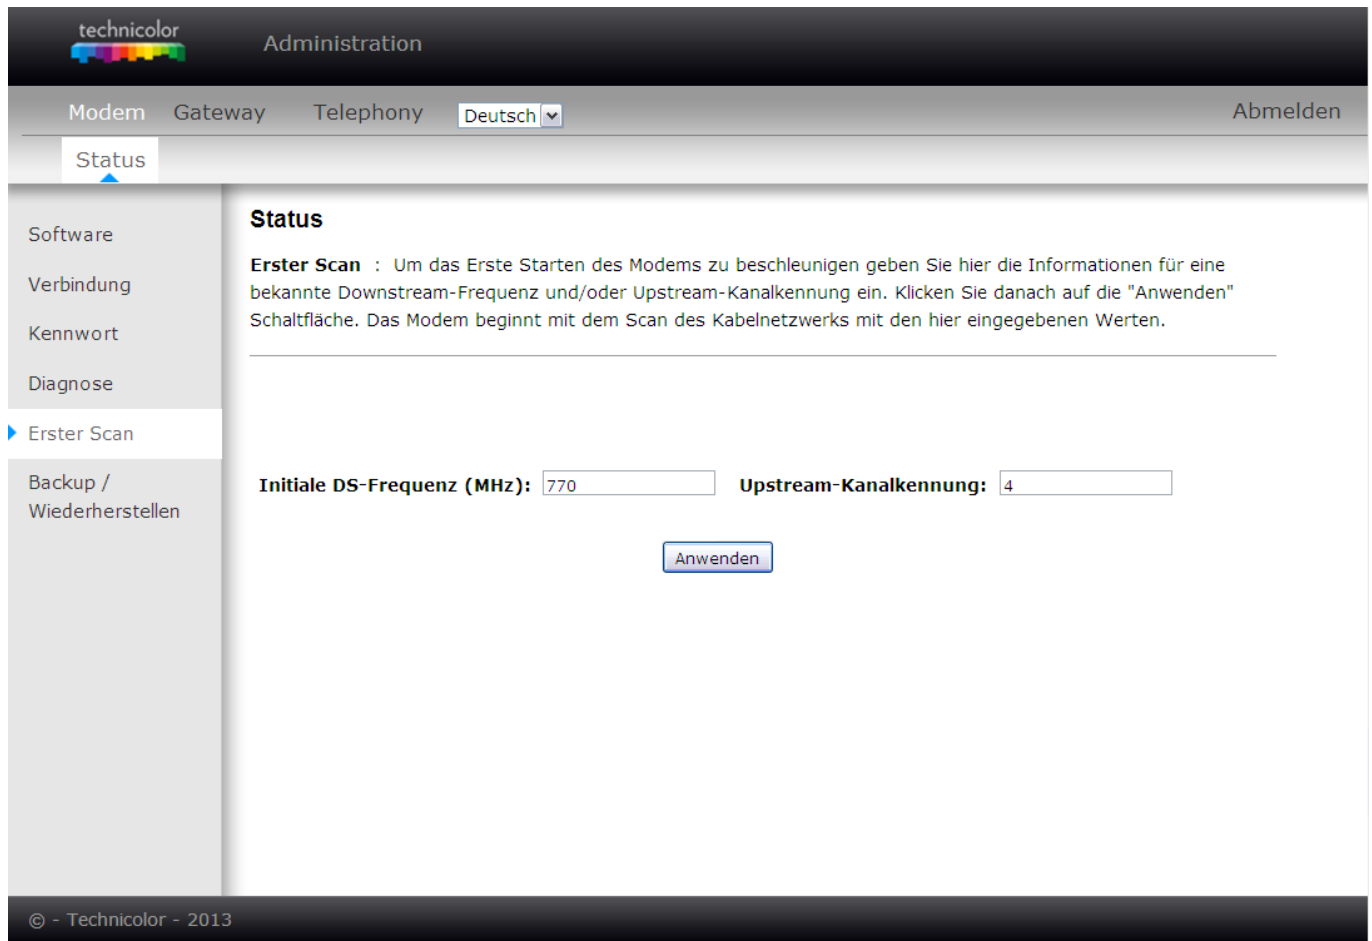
technicolor

Administration

Modem Gateway Telephony Deutsch Abmelden

Status

Software

Verbindung

Kennwort

Diagnose

Erster Scan

Backup / Wiederherstellen

Status

**Erster Scan** : Um das Erste Starten des Modems zu beschleunigen geben Sie hier die Informationen für eine bekannte Downstream-Frequenz und/oder Upstream-Kanalkennung ein. Klicken Sie danach auf die "Anwenden" Schaltfläche. Das Modem beginnt mit dem Scan des Kabelnetzwerks mit den hier eingegebenen Werten.

**Initiale DS-Frequenz (MHz):** 770 **Upstream-Kanalkennung:** 4

Anwenden

© - Technicolor - 2013